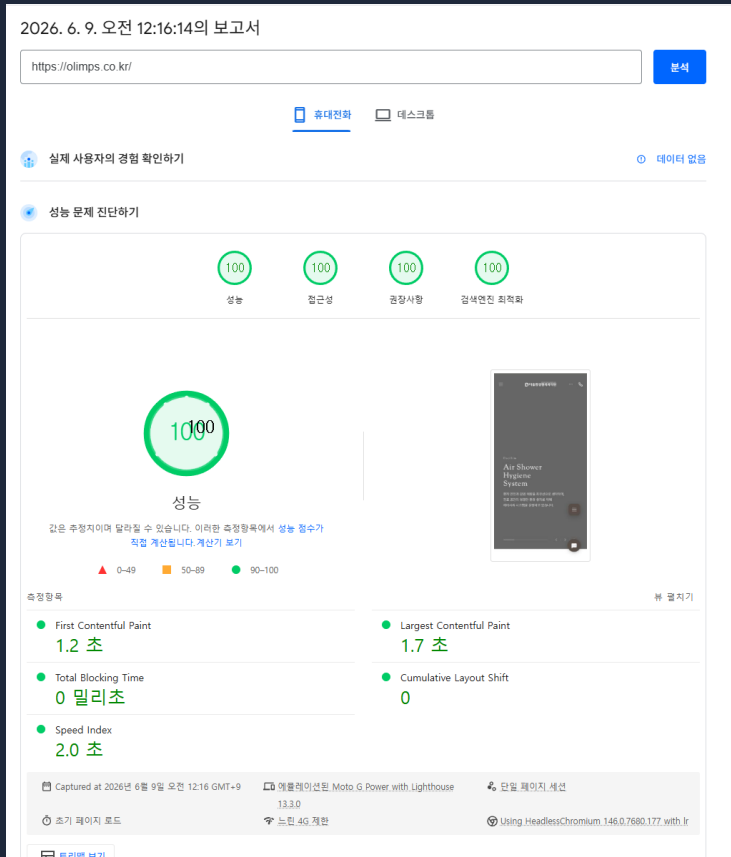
2026. 6. 9. 오전 12:16:14의 보고서

https://olimps.co.kr/

분석

휴대전화 데스크톱

실제 사용자의 경험 확인하기

데이터 없음

성능 문제 진단하기

100
성능

100
접근성

100
권장사항

100
검색엔진 최적화

100

성능

값은 추정치이며 달라질 수 있습니다. 이러한 측정항목에서 성능 점수가 직접 계산됩니다.계산기 보기

0–49 50–89 90–100

Air Shower Hygiene System

측정항목

펼치기

First Contentful Paint
1.2 초

Largest Contentful Paint
1.7 초

Total Blocking Time
0 밀리초

Cumulative Layout Shift
0

Speed Index
2.0 초

Captured at 2026년 6월 9일 오전 12:16 GMT+9

에뮬레이션된 Moto G Power with Lighthouse 13.3.0

단일 페이지 세션

초기 페이지 로드

느린 4G 제한

Using HeadlessChromium 146.0.7680.177 with lr

트리맵 보기